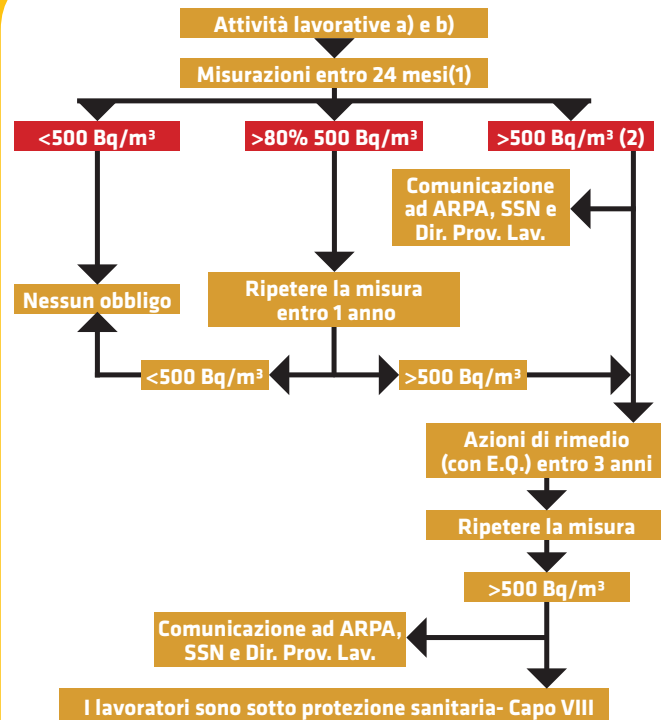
Attività lavorative a) e b)

Misurazioni entro 24 mesi(1)

<500 Bq/m³

>80% 500 Bq/m³

>500 Bq/m³ (2)

Comunicazione ad ARPA, SSN e Dir. Prov. Lav.

Nessun obbligo

Ripetere la misura entro 1 anno

<500 Bq/m³

>500 Bq/m³

Azioni di rimedio (con E.Q.) entro 3 anni

Ripetere la misura

>500 Bq/m³

Comunicazione ad ARPA, SSN e Dir. Prov. Lav.

I lavoratori sono sotto protezione sanitaria- Capo VIII